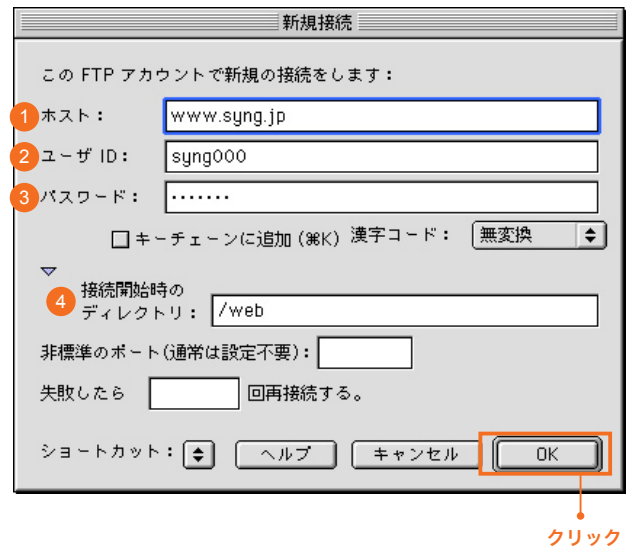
新規接続

このFTPアカウントで新規の接続をします：

1 ホスト： www.syng.jp

2 ユーザID： syng000

3 パスワード： •••••••

キーチェーンに追加（⌘K） 漢字コード： 無変換

4 接続開始時のディレクトリ： /web

非標準のポート（通常は設定不要）：

失敗したら 回再接続する。

ショートカット： ヘルプ キャンセル OK

クリック